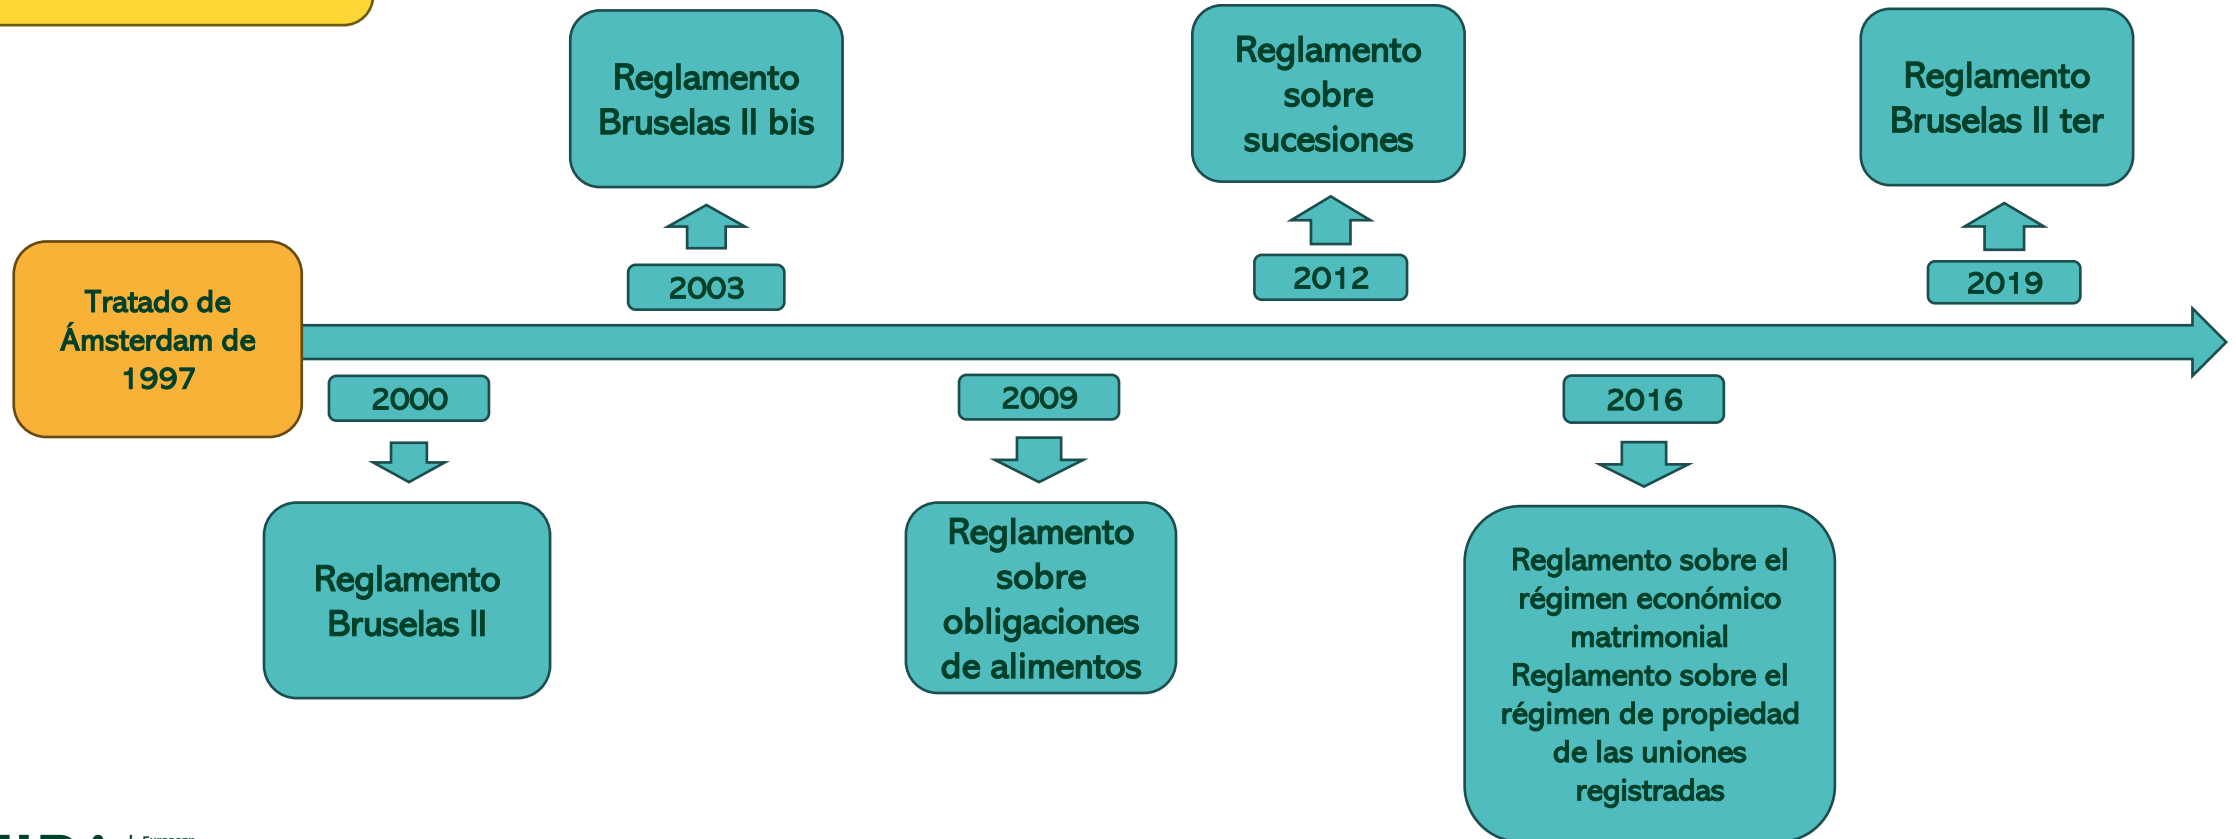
Reglamento Bruselas II bis

Reglamento sobre sucesiones

Reglamento Bruselas II ter

Tratado de Ámsterdam de 1997

2003

2012

2019

2000

2009

2016

Reglamento Bruselas II

Reglamento sobre obligaciones de alimentos

Reglamento sobre el régimen económico matrimonial
Reglamento sobre el régimen de propiedad de las uniones registradas

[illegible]